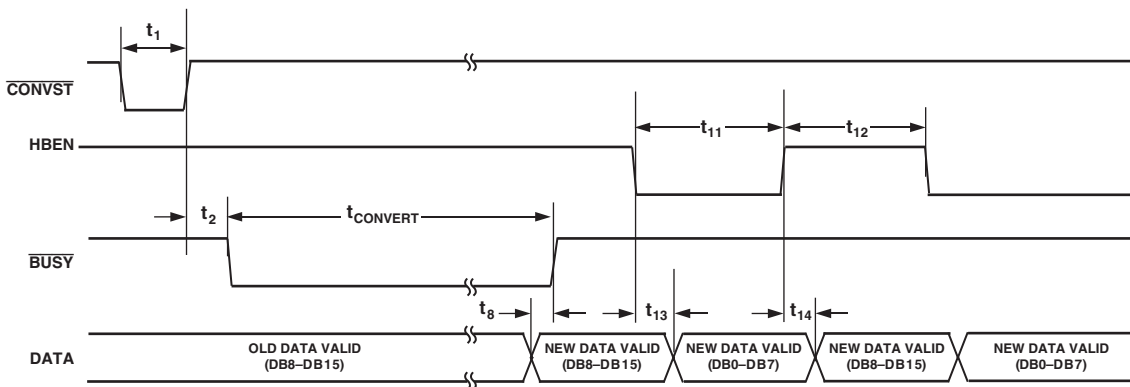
$t_1$

$\overline{CONVST}$

$t_{11}$

$t_{12}$

HBEN

$t_2$

$t_{CONVERT}$

$\overline{BUSY}$

$t_8$

$t_{13}$

$t_{14}$

DATA

OLD DATA VALID (DB8–DB15)

NEW DATA VALID (DB8–DB15)

NEW DATA VALID (DB0–DB7)

NEW DATA VALID (DB8–DB15)

NEW DATA VALID (DB0–DB7)